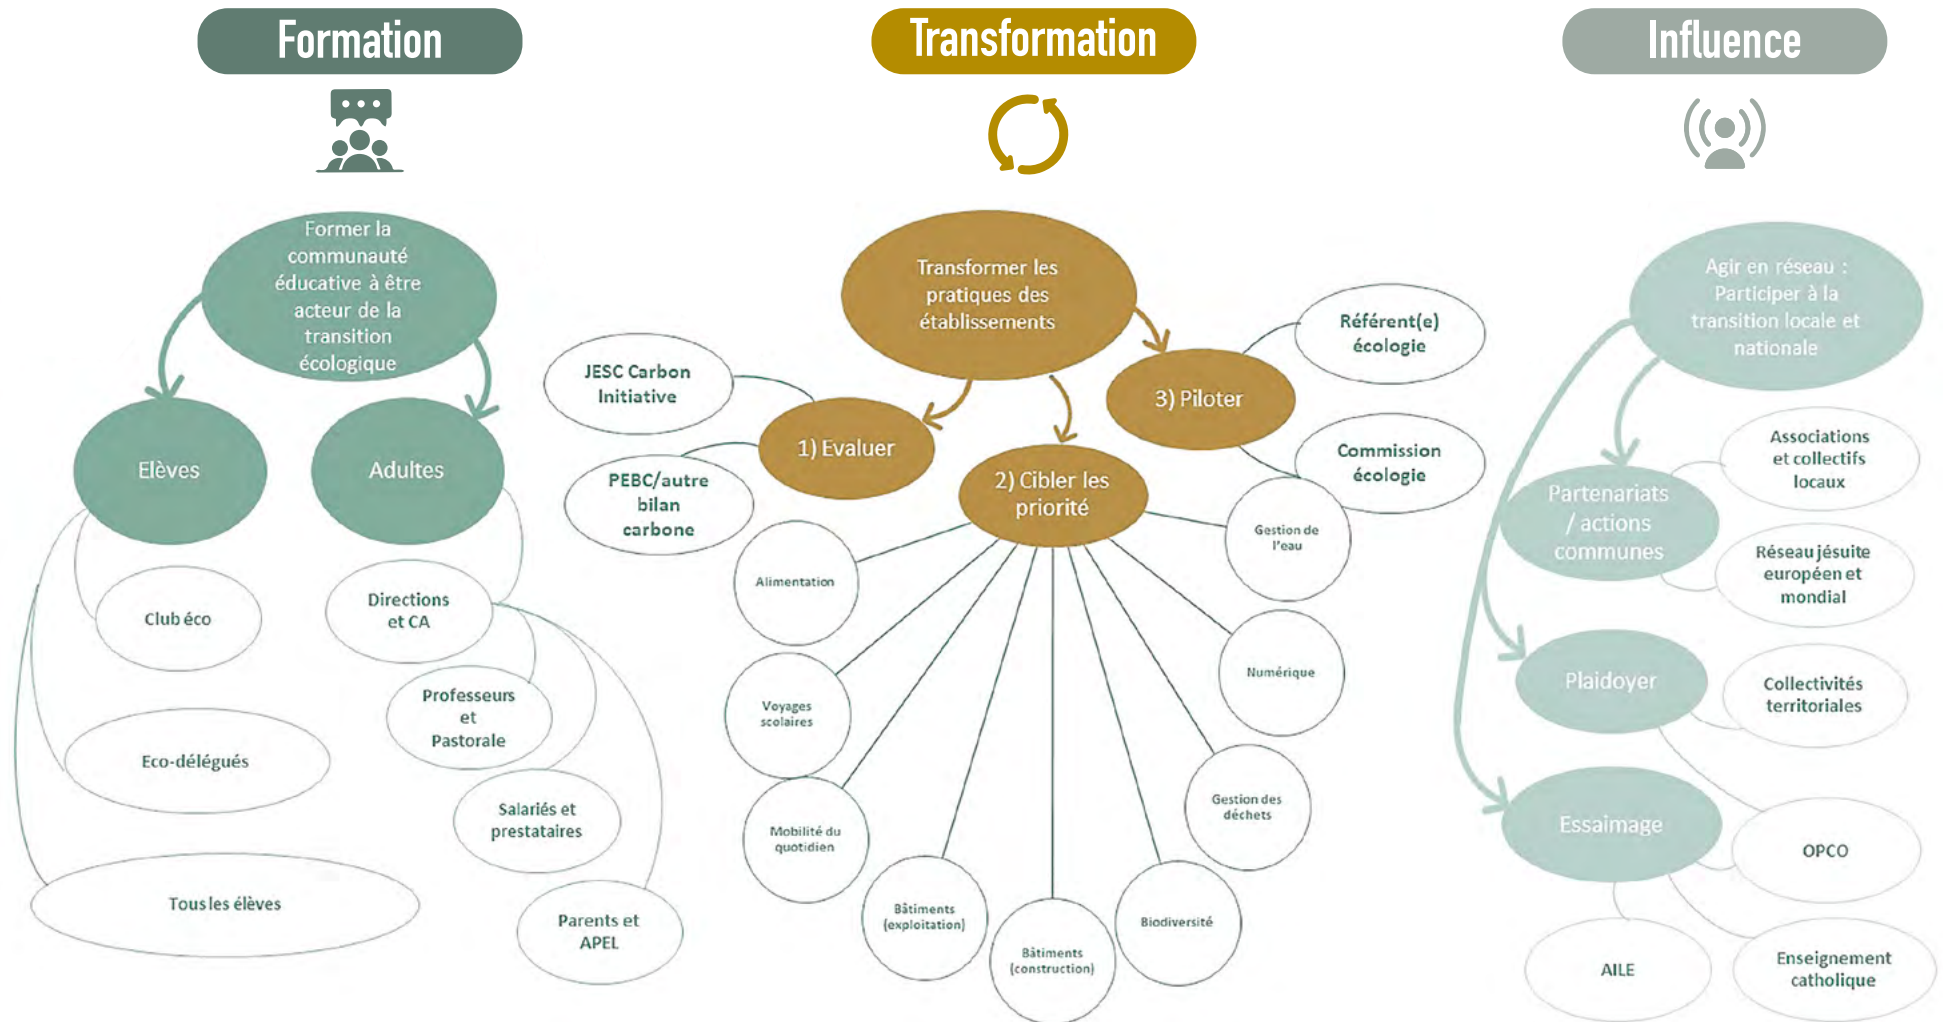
Formation

Former la communauté éducative à être acteur de la transition écologique

Elèves

Adultes

Club éco

Eco-délégués

Tous les élèves

Directions et CA

Professeurs et Pastorale

Salariés et prestataires

Parents et APEL

Transformation

Transformer les pratiques des établissements

JESC Carbon Initiative

PEBC/autre bilan carbone

1) Evaluer

2) Cibler les priorité

3) Piloter

Référent(e) écologie

Commission écologie

Alimentation

Voyages scolaires

Mobilité du quotidien

Bâtiments (exploitation)

Bâtiments (construction)

Biodiversité

Gestion des déchets

Numérique

Gestion de l'eau

Influence

Agir en réseau : Participer à la transition locale et nationale

Partenariats / actions communes

Associations et collectifs locaux

Réseau jésuite européen et mondial

Plaidoyer

Collectivités territoriales

Essaimage

OPCO

AILE

Enseignement catholique